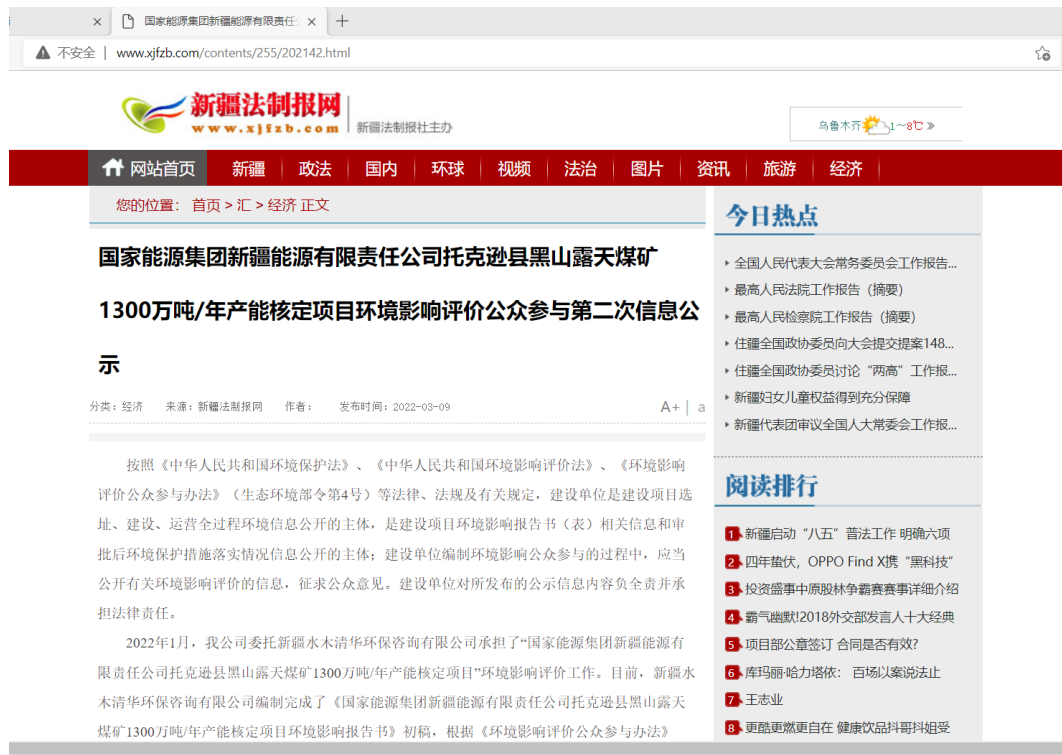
国家能源集团新疆能源有限责任

不安全 | www.xjfzb.com/contents/255/202142.html

新疆法制报网
www.xjfzb.com
新疆法制报社主办

乌鲁木齐 1~8℃ »

网站首页 新疆 政法 国内 环球 视频 法治 图片 资讯 旅游 经济

您的位置：首页 > 汇 > 经济 正文

国家能源集团新疆能源有限责任公司托克逊县黑山露天煤矿1300万吨/年产能核定项目环境影响评价公众参与第二次信息公示

分类：经济 来源：新疆法制报网 作者： 发布时间：2022-03-09

A+ | a

按照《中华人民共和国环境保护法》、《中华人民共和国环境影响评价法》、《环境影响评价公众参与办法》（生态环境部令第4号）等法律、法规及有关规定，建设单位是建设项目选址、建设、运营全过程环境信息公开的主体，是建设项目环境影响报告书（表）相关信息和审批后环境保护措施落实情况信息公开的主体；建设单位编制环境影响公众参与的过程中，应当公开有关环境影响评价的信息，征求公众意见。建设单位对所发布的公示信息内容负全责并承担法律责任。

2022年1月，我公司委托新疆水木清华环保咨询有限公司承担了“国家能源集团新疆能源有限责任公司托克逊县黑山露天煤矿1300万吨/年产能核定项目”环境影响评价工作。目前，新疆水木清华环保咨询有限公司编制完成了《国家能源集团新疆能源有限责任公司托克逊县黑山露天煤矿1300万吨/年产能核定项目环境影响报告书》初稿，根据《环境影响评价公众参与办法》

今日热点

全国人民代表大会常务委员会工作报告...
最高人民法院工作报告（摘要）
最高人民检察院工作报告（摘要）
住疆全国政协委员向大会提交提案148...
住疆全国政协委员讨论“两高”工作报...
新疆妇女儿童权益得到充分保障
新疆代表团审议全国人大常委会工作报...

阅读排行

1 新疆启动“八五”普法工作 明确六项
2 四年蛰伏，OPPO Find X携“黑科技”
3 投资盛事中原股林争霸赛赛事详细介绍
4 霸气幽默!2018外交部发言人十大经典
5 项目部公章签订 合同是否有效?
6 库玛丽·哈力塔依：百场以案说法止
7 王志业
8 更酷更燃更自在 健康饮品抖哥抖姐受